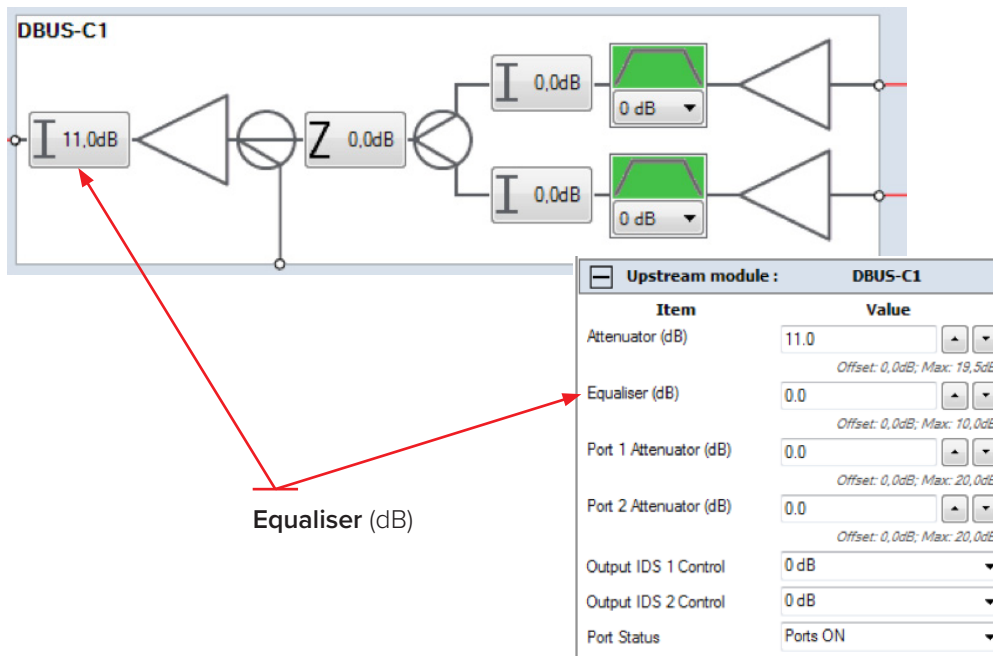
DBUS-C1

11,0dB

0,0dB

0,0dB

0 dB

0,0dB

0 dB

Upstream module : DBUS-C1

| Item | Value |
|---|---|
| Attenuator (dB) | 11.0 |
| | Offset: 0,0dB; Max: 19,5dB |
| Equaliser (dB) | 0.0 |
| | Offset: 0,0dB; Max: 10,0dB |
| Port 1 Attenuator (dB) | 0.0 |
| | Offset: 0,0dB; Max: 20,0dB |
| Port 2 Attenuator (dB) | 0.0 |
| | Offset: 0,0dB; Max: 20,0dB |
| Output IDS 1 Control | 0 dB |
| Output IDS 2 Control | 0 dB |
| Port Status | Ports ON |

Equaliser (dB)